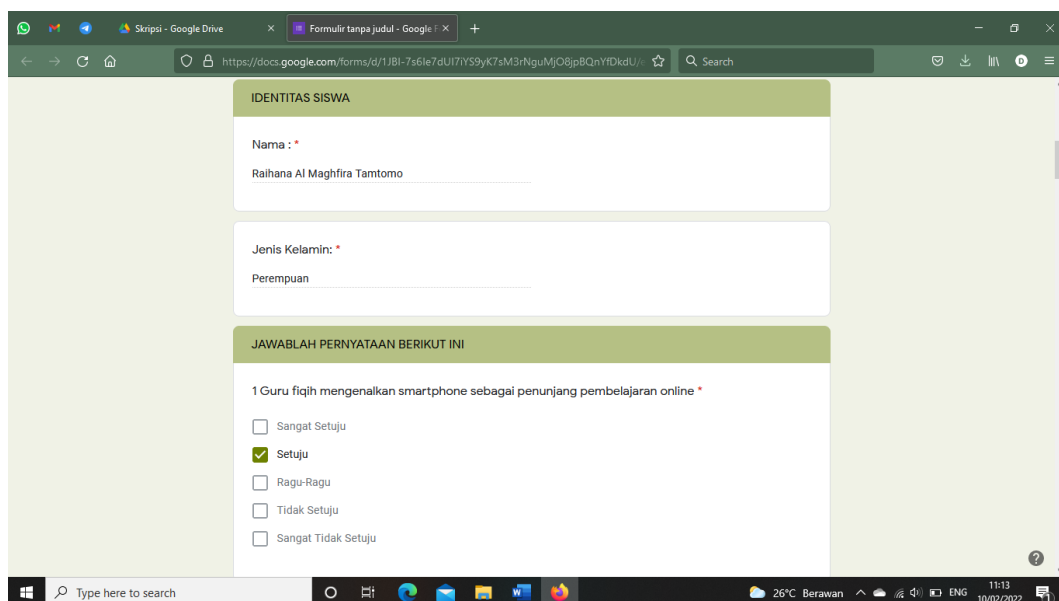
Skripsi - Google Drive ×
Formulir tanpa judul - Google F ×
+

https://docs.google.com/forms/d/1JBI-7s6le7dUI7iYS9yK7sM3rNguMjO8jpBQnYfDkdU/
Search

IDENTITAS SISWA

Nama : *

Raihana Al Maghfira Tamtomo

Jenis Kelamin: *

Perempuan

JAWABLAH PERNYATAAN BERIKUT INI

1 Guru fiqih mengenalkan smartphone sebagai penunjang pembelajaran online *

Sangat Setuju

Setuju

Ragu-Ragu

Tidak Setuju

Sangat Tidak Setuju

Type here to search

26°C Berawan ENG 11:13 10/02/2022